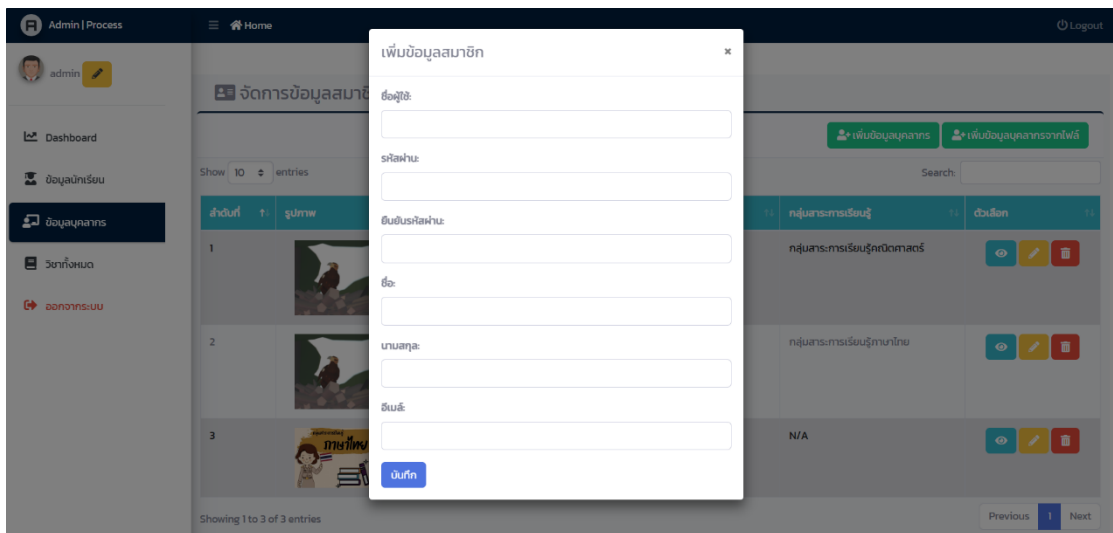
Admin | Process

Home

Logout

admin

Dashboard

ข้อมูลนักเรียน

ข้อมูลบุคลากร

วิชาทั้งหมด

ออกจากระบบ

จัดการข้อมูลสมาชิ

เพิ่มข้อมูลบุคลากร

เพิ่มข้อมูลบุคลากรจากไฟล์

Show 10 entries

Search:

| ลำดับที่ | รูปภาพ | กลุ่มสาระการเรียนรู้ | ตัวเลือก |
|---|---|---|---|
| 1 | | กลุ่มสาระการเรียนรู้คณิตศาสตร์ | |
| 2 | | กลุ่มสาระการเรียนรู้ภาษาไทย | |
| 3 | ภาษาไทย | N/A | |

Showing 1 to 3 of 3 entries

Previous 1 Next

เพิ่มข้อมูลสมาชิก

×

ชื่อผู้ใช้:

รหัสผ่าน:

ยืนยันรหัสผ่าน:

ชื่อ:

นามสกุล:

อีเมล์:

บันทึก